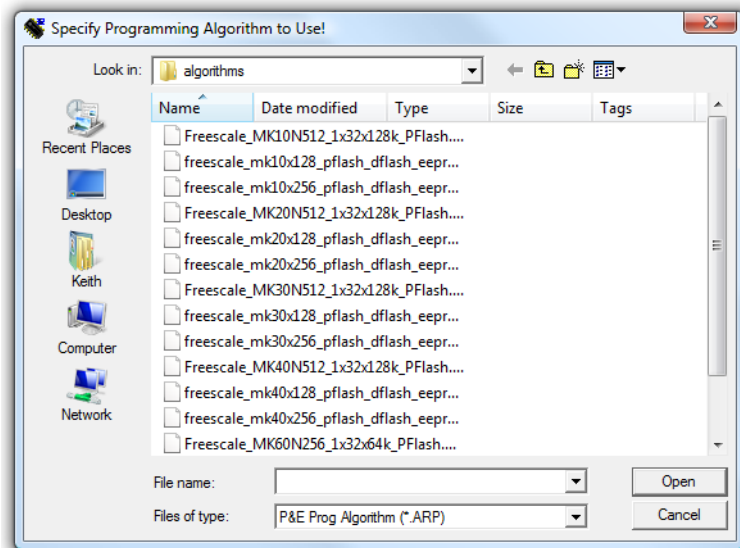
Specify Programming Algorithm to Use!

Look in: algorithms

Recent Places
Desktop
Keith
Computer
Network

| Name | Date modified | Type | Size | Tags |
|---|---|---|---|---|
| Freescale_MK10N512_1x32x128k_PFlash.... | | | | |
| freescale_mk10x128_pflash_dflash_eepr... | | | | |
| freescale_mk10x256_pflash_dflash_eepr... | | | | |
| Freescale_MK20N512_1x32x128k_PFlash.... | | | | |
| freescale_mk20x128_pflash_dflash_eepr... | | | | |
| freescale_mk20x256_pflash_dflash_eepr... | | | | |
| Freescale_MK30N512_1x32x128k_PFlash.... | | | | |
| freescale_mk30x128_pflash_dflash_eepr... | | | | |
| freescale_mk30x256_pflash_dflash_eepr... | | | | |
| Freescale_MK40N512_1x32x128k_PFlash.... | | | | |
| freescale_mk40x128_pflash_dflash_eepr... | | | | |
| freescale_mk40x256_pflash_dflash_eepr... | | | | |
| Freescale_MK60N256_1x32x64k_PFlash.... | | | | |

File name:
Files of type: P&E Prog Algorithm (*.ARP)

Open
Cancel